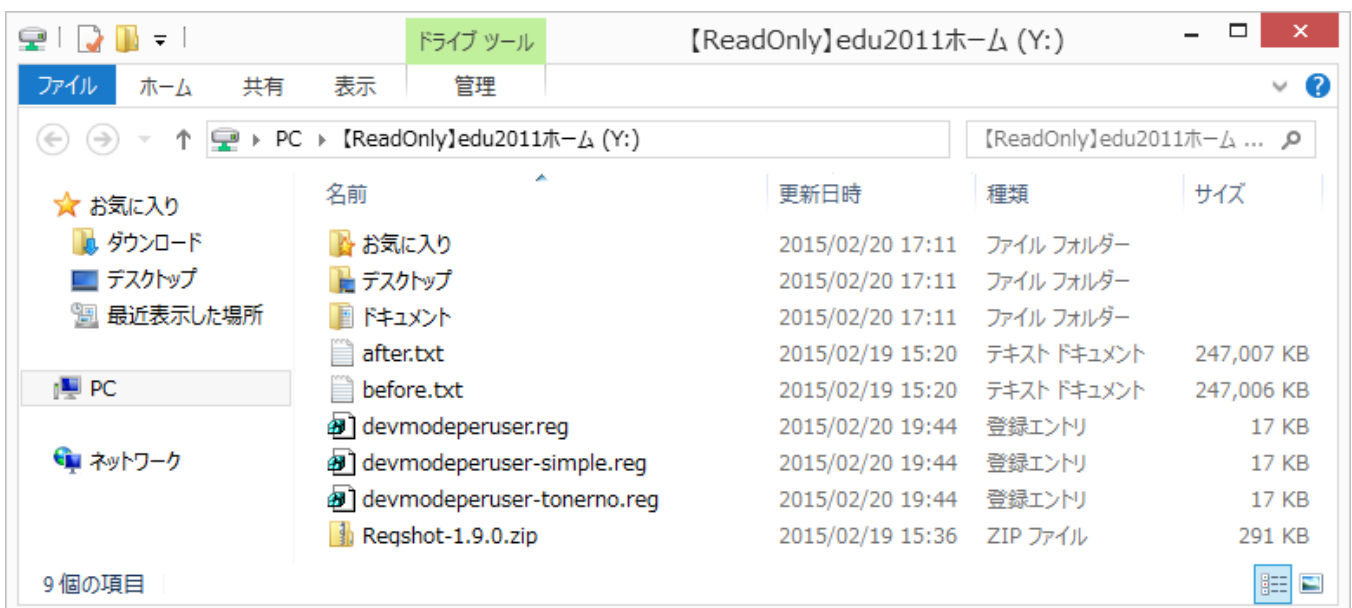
ドライブ ツール
【ReadOnly】edu2011ホーム (Y:)

ファイル　ホーム　共有　表示　管理

PC ▸ 【ReadOnly】edu2011ホーム (Y:)

【ReadOnly】edu2011ホーム ...

お気に入り
ダウンロード
デスクトップ
最近表示した場所

PC

ネットワーク

| 名前 | 更新日時 | 種類 | サイズ |
|---|---|---|---|
| お気に入り | 2015/02/20 17:11 | ファイル フォルダー | |
| デスクトップ | 2015/02/20 17:11 | ファイル フォルダー | |
| ドキュメント | 2015/02/20 17:11 | ファイル フォルダー | |
| after.txt | 2015/02/19 15:20 | テキスト ドキュメント | 247,007 KB |
| before.txt | 2015/02/19 15:20 | テキスト ドキュメント | 247,006 KB |
| devmodeperuser.reg | 2015/02/20 19:44 | 登録エントリ | 17 KB |
| devmodeperuser-simple.reg | 2015/02/20 19:44 | 登録エントリ | 17 KB |
| devmodeperuser-tonerno.reg | 2015/02/20 19:44 | 登録エントリ | 17 KB |
| Regshot-1.9.0.zip | 2015/02/19 15:36 | ZIP ファイル | 291 KB |

9 個の項目